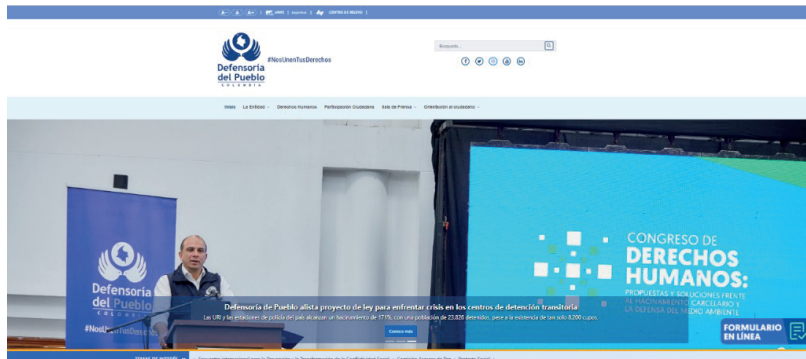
A- A A+ | ENG | Imprimir | CENTRO DE RELEVO |

Defensoría del Pueblo COLOMBIA

#NosUnenTusDerechos

Búsqueda...

Inicio La Entidad Derechos Humanos Participación Ciudadana Sala de Prensa Orientación al ciudadano

Defensoría del Pueblo COLOMBIA

#NosUnenTusDerechos

CONGRESO DE DERECHOS HUMANOS: PROPUESTAS Y SOLUCIONES FRENTE AL HACINAMIENTO CARCELARIO Y LA DEFENSA DEL MEDIO AMBIENTE

Defensoría de Pueblo alista proyecto de ley para enfrentar crisis en los centros de detención transitoria

Las URI y las estaciones de policía del país alcanzan un hacinamiento de 171%, con una población de 23.826 detenidos, pese a la existencia de tan solo 8.200 cupos.

Conoce más

FORMULARIO EN LÍNEA

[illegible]